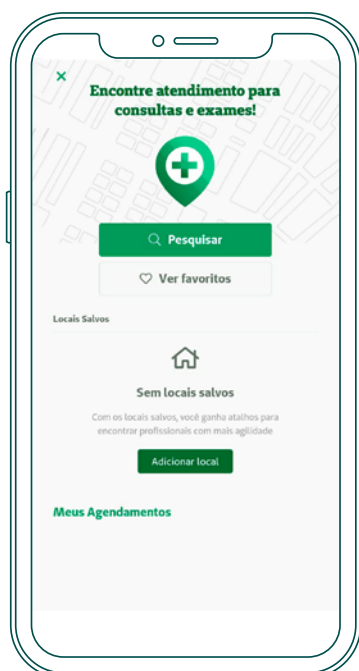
×

Encontre atendimento para consultas e exames!

Pesquisar

Ver favoritos

Locais Salvos

Sem locais salvos

Com os locais salvos, você ganha atalhos para encontrar profissionais com mais agilidade

Adicionar local

Meus Agendamentos